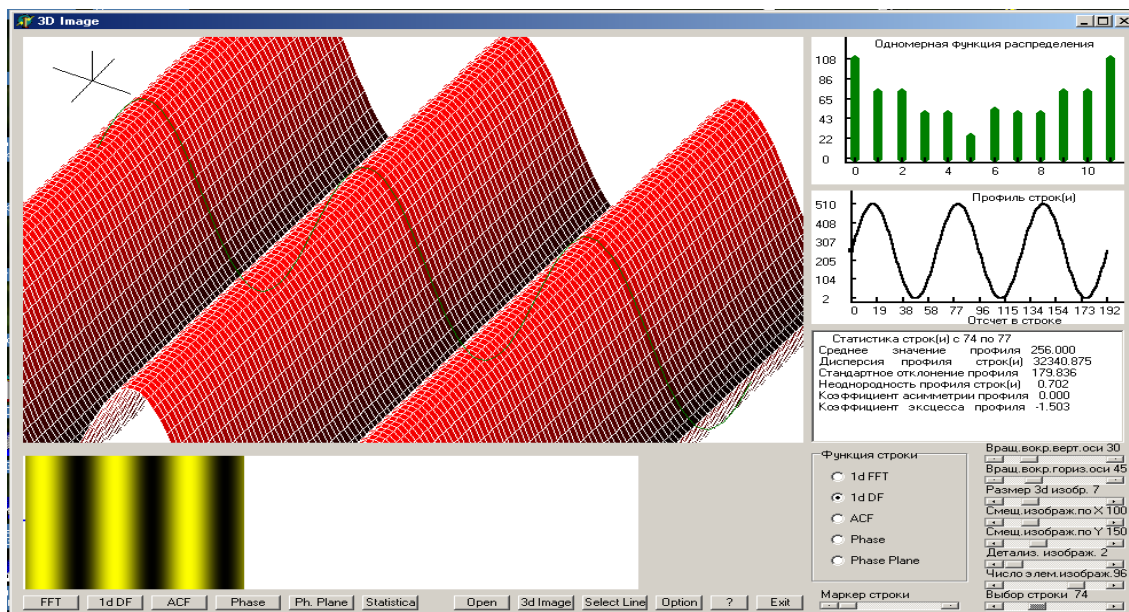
3D Image

Одномерная функция распределения

108
86
65
43
22
0

0 2 4 6 8 10

Профиль строк(и)

510
408
307
205
104
2

0 19 38 58 77 96 115 134 154 173 192
Отсчет в строке

Статистика строк(и) с 74 по 77
Среднее значение профиля 256.000
Дисперсия профиля строк(и) 32340.875
Стандартное отклонение профиля 179.836
Неоднородность профиля строк(и) 0.702
Коэффициент асимметрии профиля 0.000
Коэффициент эксцесса профиля -1.503

Функция строки
1d FFT
1d DF
ACF
Phase
Phase Plane

Вращ.вокр.верт.оси 30
Вращ.вокр.гориз.оси 45
Размер 3d изобр. 7
Смещ.изображ.по X 100
Смещ.изображ.по Y 150
Детализ. изображ. 2
Число элем.изображ.96
Выбор строки 74

Маркер строки

FFT 1d DF ACF Phase Ph. Plane Statistica Open 3d Image Select Line Option ? Exit